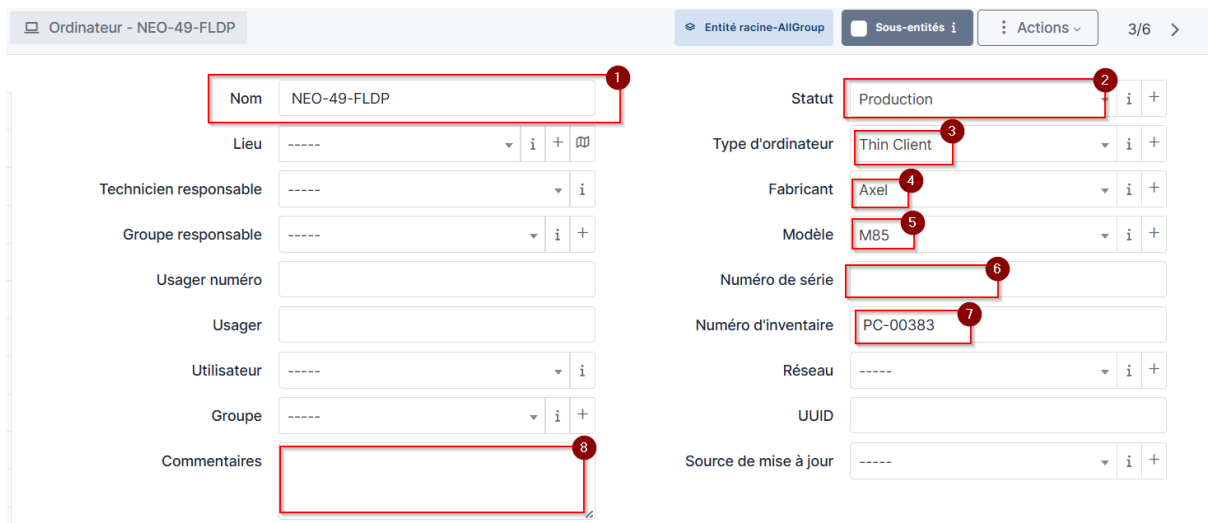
Ordinateur - NEO-49-FLDP

Entité racine-AllGroup

Sous-entités i

Actions

3/6

1
Nom NEO-49-FLDP

Lieu ----- i +

Technicien responsable ----- i

Groupe responsable ----- i +

Usager numéro

Usager

Utilisateur ----- i

Groupe ----- i +

8
Commentaires

2
Statut Production i +

3
Type d'ordinateur Thin Client i +

4
Fabricant Axel i +

5
Modèle M85 i +

6
Numéro de série

7
Numéro d'inventaire PC-00383

Réseau ----- i +

UUID

Source de mise à jour ----- i +